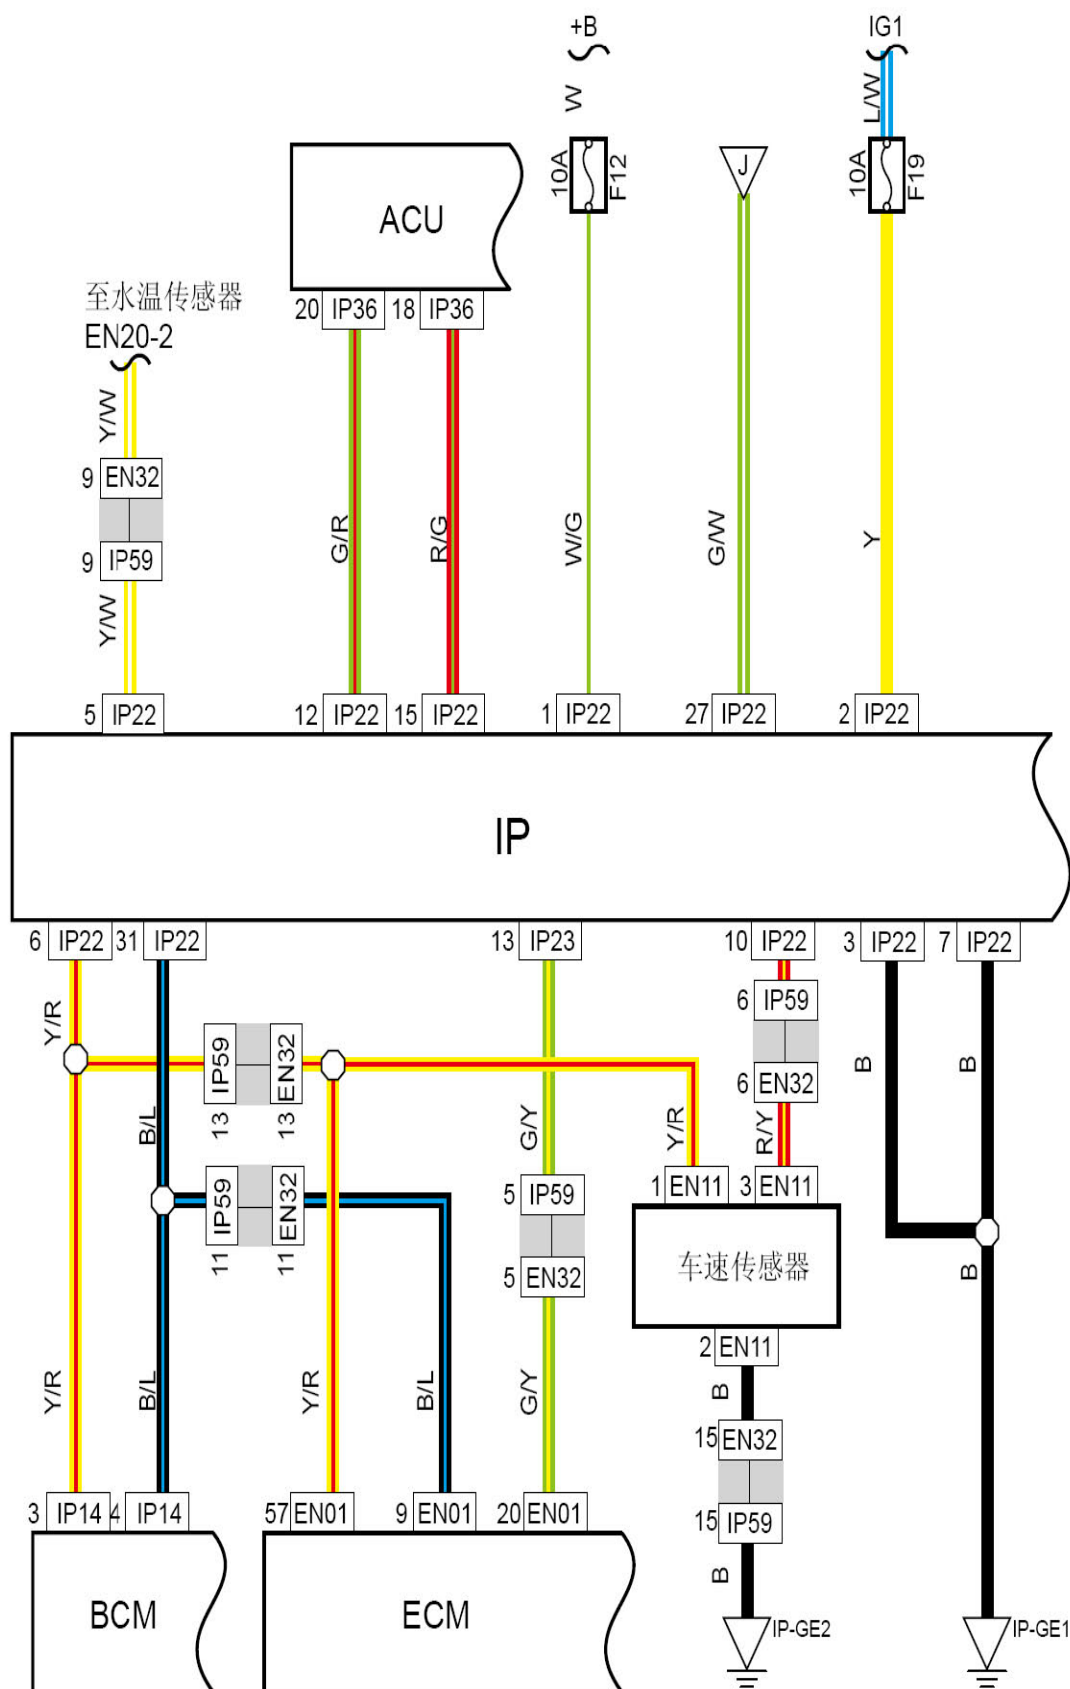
+B
W
10A
F12
IG1
L/W
10A
F19
ACU
J
20 IP36 18 IP36
至水温传感器
EN20-2
Y/W
9 EN32
9 IP59
Y/W
G/R
R/G
W/G
G/W
Y
5 IP22
12 IP22 15 IP22
1 IP22
27 IP22
2 IP22
IP
6 IP22 31 IP22
13 IP23
10 IP22
3 IP22
7 IP22
Y/R
IP59
EN32
13
13
6 IP59
6 EN32
B
B
B/L
G/Y
Y/R
R/Y
IP59
EN32
11
11
5 IP59
5 EN32
1 EN11
3 EN11
车速传感器
2 EN11
B
B
Y/R
B/L
Y/R
B/L
G/Y
15 EN32
15 IP59
B
3 IP14 4 IP14
57 EN01
9 EN01
20 EN01
BCM
ECM
IP-GE2
IP-GE1